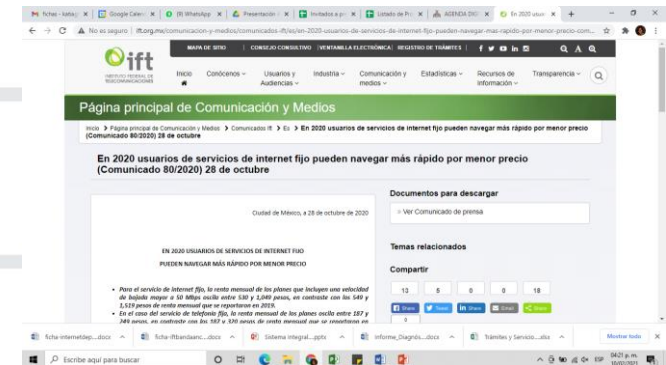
fichas - katia | Google Calen | (9) WhatsApp | Presentación | Invitados a p | Listado de Pr | AGENDA DIG | En 2020 usuari

No es seguro | ift.org.mx/comunicacion-y-medios/comunicados-ift/es/en-2020-usuarios-de-servicios-de-internet-fijo-pueden-navegar-mas-rapido-por-menor-precio-com...

MAPA DE SITIO | CONSEJO CONSULTIVO | VENTANILLA ELECTRÓNICA | REGISTRO DE TRÁMITES

ift INSTITUTO FEDERAL DE TELECOMUNICACIONES

Inicio | Conócenos | Usuarios y Audiencias | Industria | Comunicación y medios | Estadísticas | Recursos de información | Transparencia

Página principal de Comunicación y Medios

Inicio > Página principal de Comunicación y Medios > Comunicados ift > Es > En 2020 usuarios de servicios de internet fijo pueden navegar más rápido por menor precio (Comunicado 80/2020) 28 de octubre

En 2020 usuarios de servicios de internet fijo pueden navegar más rápido por menor precio (Comunicado 80/2020) 28 de octubre

Ciudad de México, a 28 de octubre de 2020

EN 2020 USUARIOS DE SERVICIOS DE INTERNET FIJO PUEDEN NAVEGAR MÁS RÁPIDO POR MENOR PRECIO

• Para el servicio de internet fijo, la renta mensual de los planes que incluyen una velocidad de bajada mayor a 50 Mbps oscila entre 530 y 1,049 pesos, en contraste con los 549 y 1,519 pesos de renta mensual que se reportaron en 2019.
• En el caso del servicio de telefonía fija, la renta mensual de los planes oscila entre 187 y 249 pesos, en contraste con los 187 y 320 pesos de renta mensual que se reportaron en

Documentos para descargar
Ver Comunicado de prensa

Temas relacionados

Compartir
13 | 5 | 0 | 0 | 18
Share | Tweet | Share | Email | Share
0

ficha-internetdep....docx | ficha-iftbandaanc....docx | Sistema integral....pptx | Informe_Diagnó....docx | Trámites y Servicio....xlsx | Mostrar todo

Escribe aquí para buscar

ESP 04:21 p. m. 10/02/2021